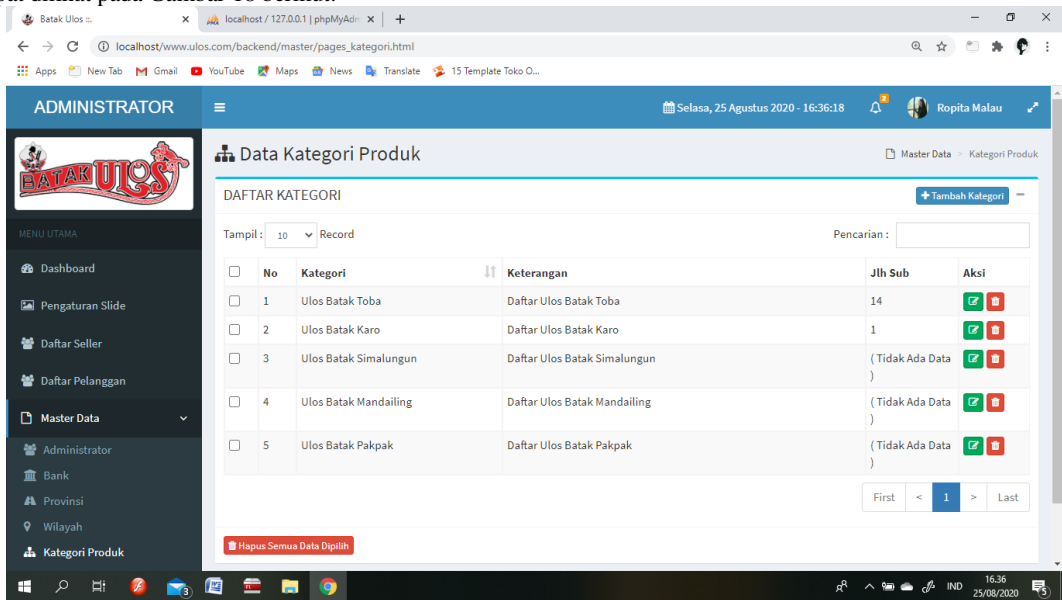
Batak Ulos :: × localhost / 127.0.0.1 | phpMyAdm × +

localhost/www.ulos.com/backend/master/pages_kategori.html

Apps New Tab Gmail YouTube Maps News Translate 15 Template Toko O...

ADMINISTRATOR

Selasa, 25 Agustus 2020 - 16:36:18 Ropita Malau

BATAK ULOS

MENU UTAMA

Dashboard

Pengaturan Slide

Daftar Seller

Daftar Pelanggan

Master Data

Administrator

Bank

Provinsi

Wilayah

Kategori Produk

Data Kategori Produk

Master Data > Kategori Produk

DAFTAR KATEGORI

+ Tambah Kategori

Tampil : 10 Record

Pencarian :

| | No | Kategori | Keterangan | Jlh Sub | Aksi |
|---|---|---|---|---|---|
| | 1 | Ulos Batak Toba | Daftar Ulos Batak Toba | 14 | |
| | 2 | Ulos Batak Karo | Daftar Ulos Batak Karo | 1 | |
| | 3 | Ulos Batak Simalungun | Daftar Ulos Batak Simalungun | ( Tidak Ada Data ) | |
| | 4 | Ulos Batak Mandailing | Daftar Ulos Batak Mandailing | ( Tidak Ada Data ) | |
| | 5 | Ulos Batak Pakpak | Daftar Ulos Batak Pakpak | ( Tidak Ada Data ) | |

First < 1 > Last

Hapus Semua Data Dipilih

IND 16.36 25/08/2020